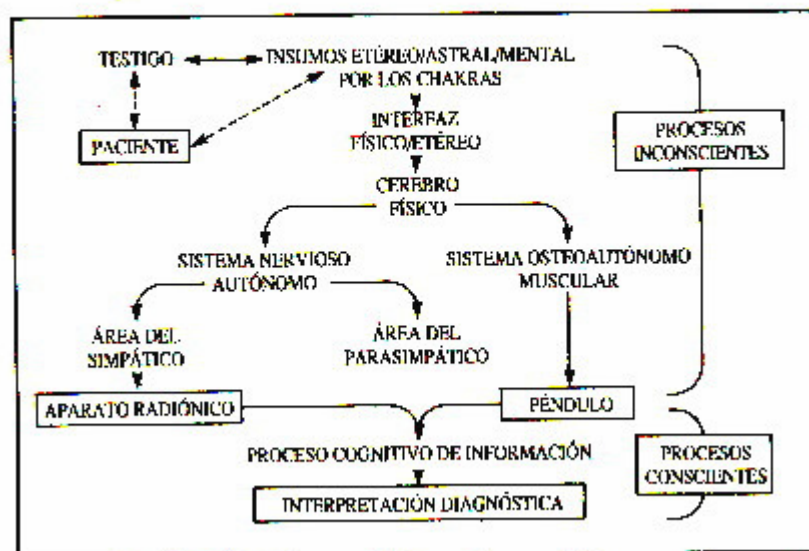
TESTIGO

INSUMOS ETÉREO/ASTRAL/MENTAL POR LOS CHAKRAS

PACIENTE

INTERFAZ FÍSICO/ETÉREO

PROCESOS INCONSCIENTES

CEREBRO FÍSICO

SISTEMA NERVIOSO AUTÓNOMO

SISTEMA OSTEOAUTÓNOMO MUSCULAR

ÁREA DEL SIMPÁTICO

ÁREA DEL PARASIMPÁTICO

APARATO RADIÓNICO

PÉNDULO

PROCESO COGNITIVO DE INFORMACIÓN

PROCESOS CONSCIENTES

INTERPRETACIÓN DIAGNÓSTICA